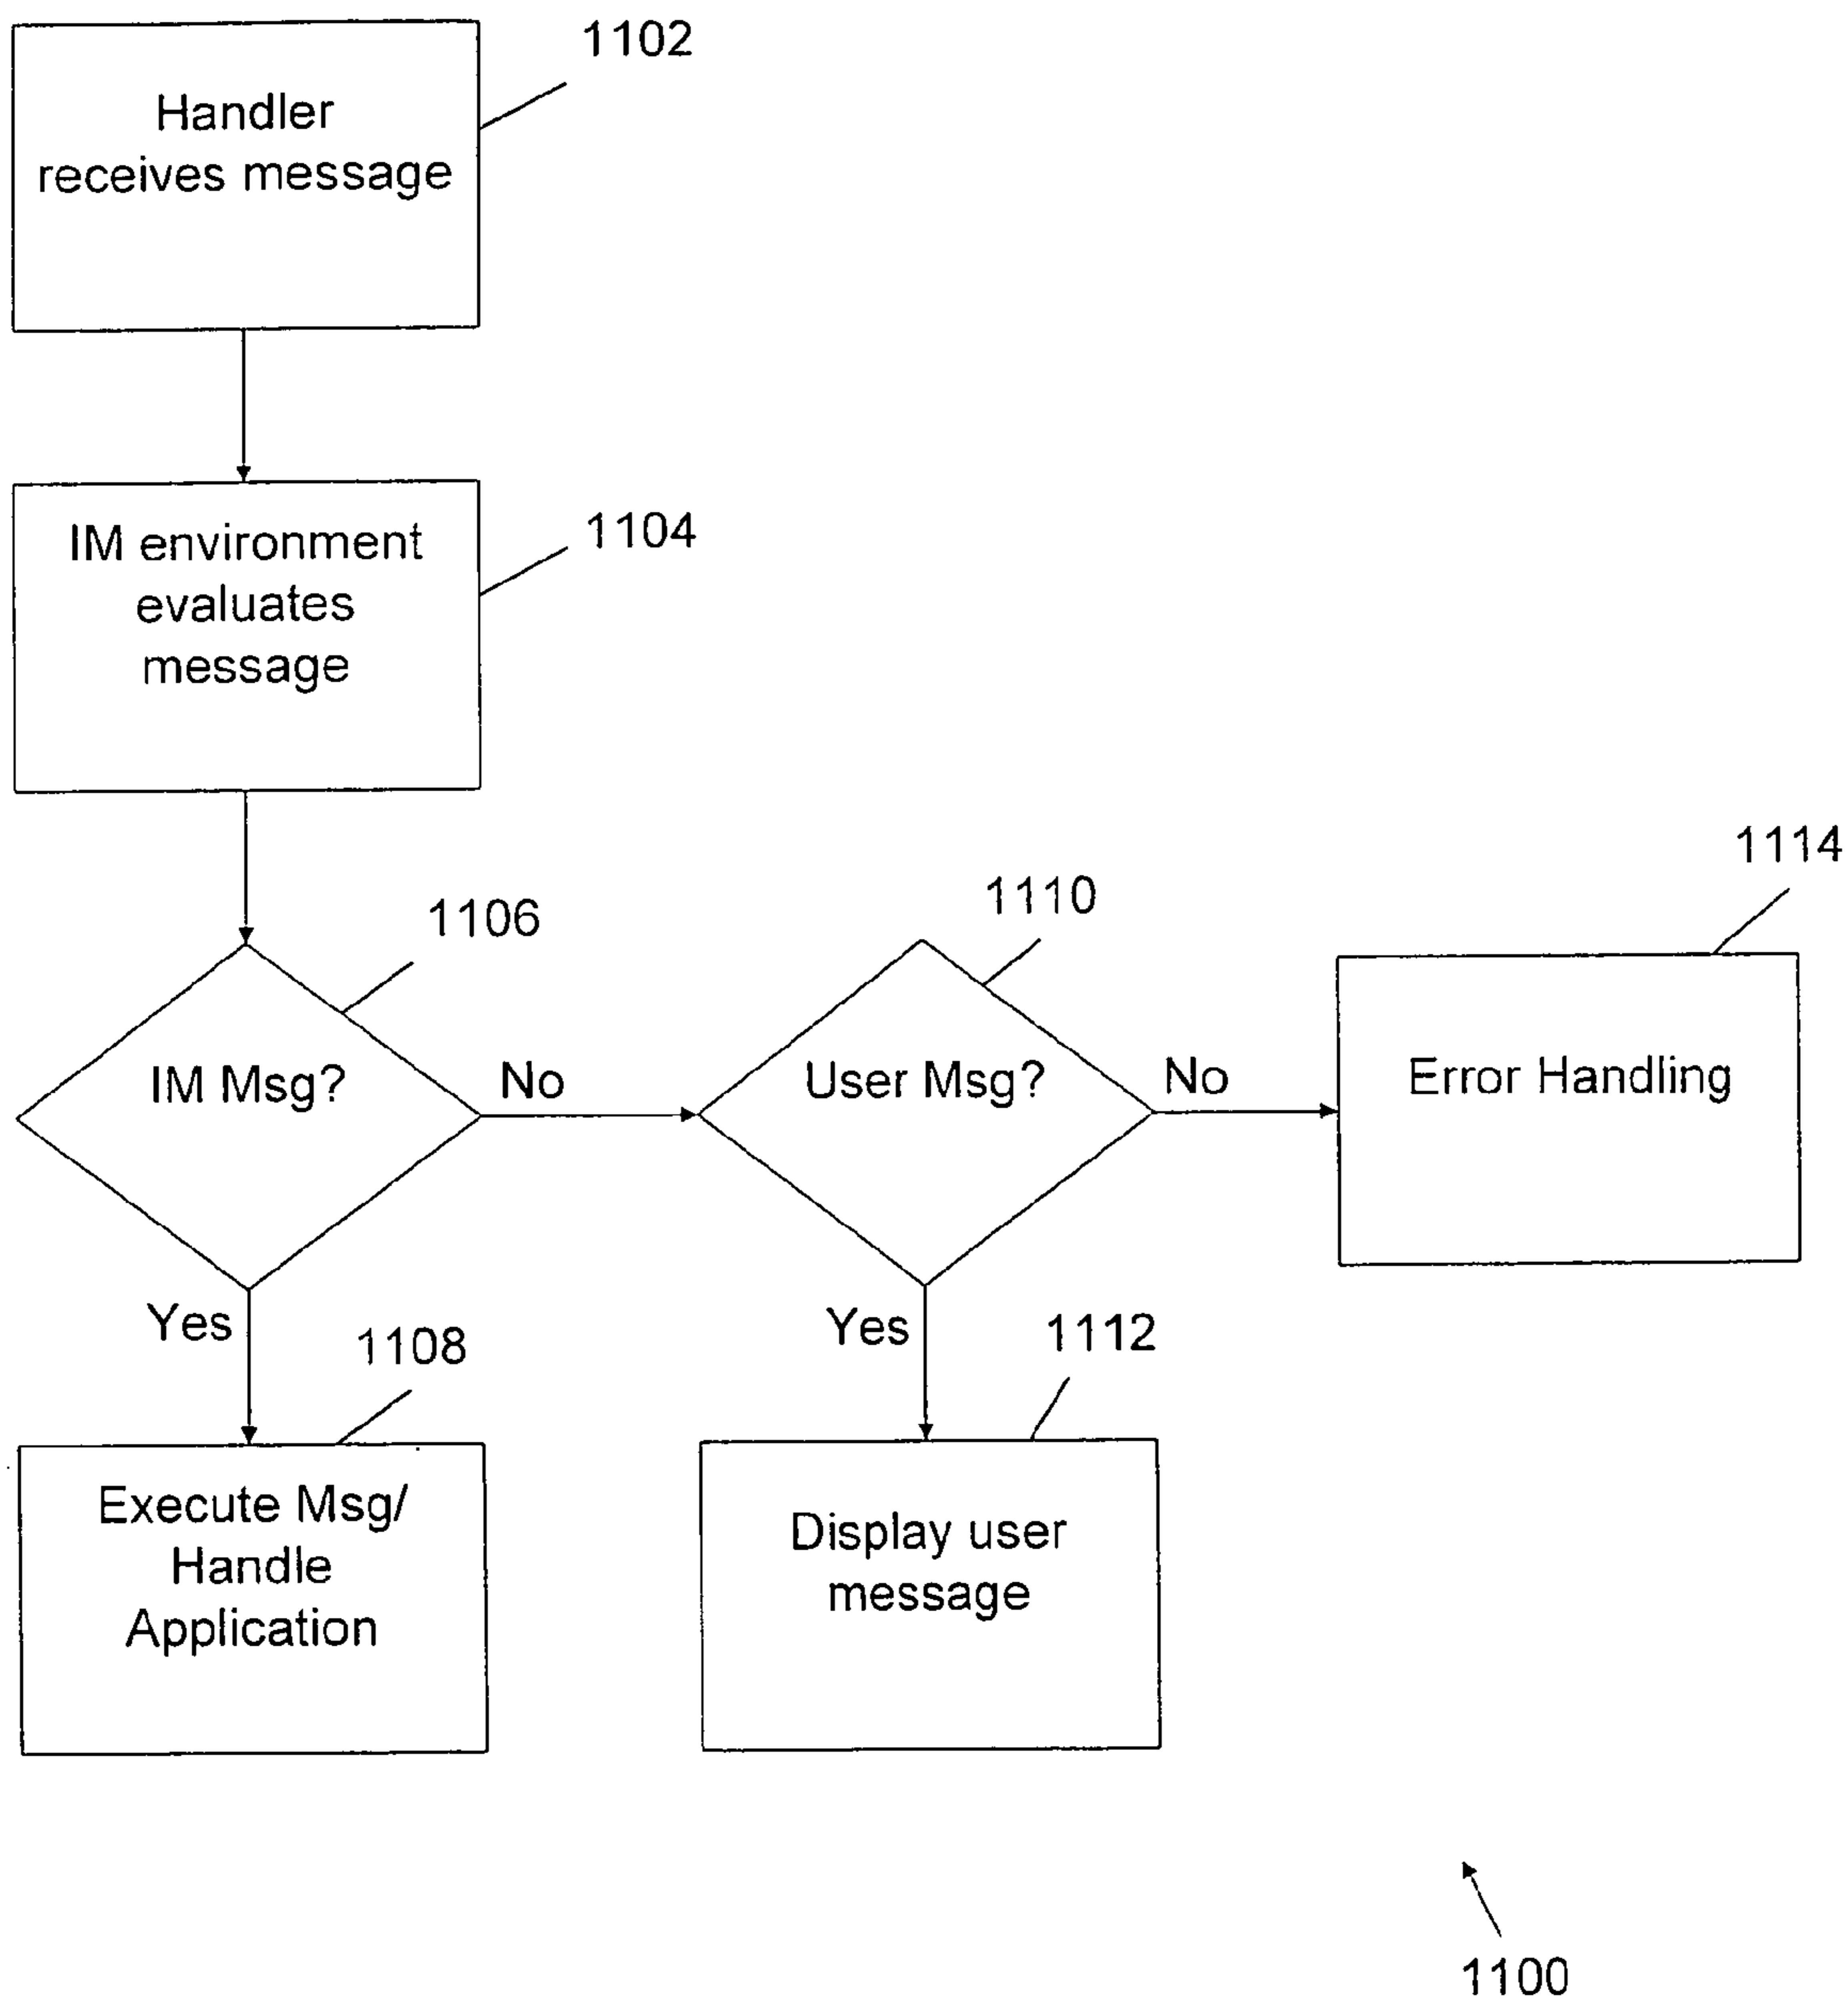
1102

Handler receives message

1104

IM environment evaluates message

1114

1110

1106

IM Msg?

No

User Msg?

No

Error Handling

Yes

1108

Yes

1112

Execute Msg/ Handle Application

Display user message

1100